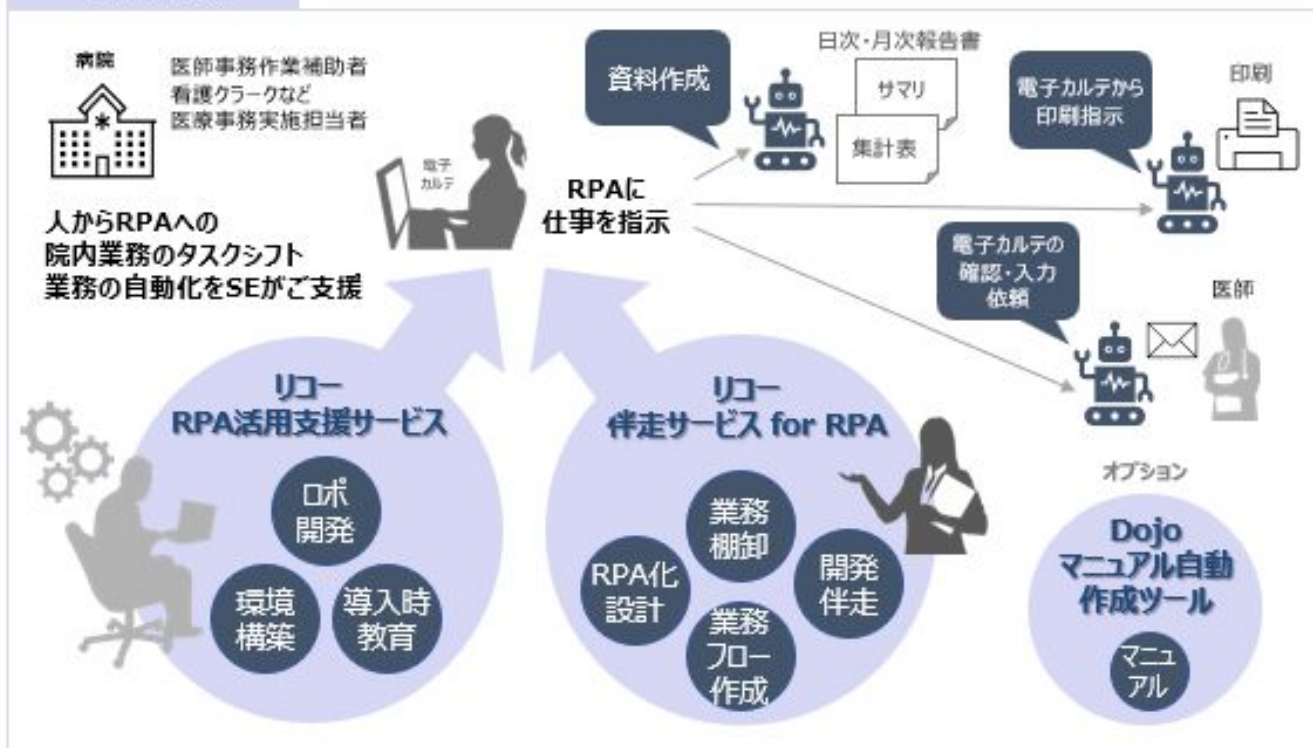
病院

医師事務作業補助者
看護クラークなど
医療事務実施担当者

人からRPAへの
院内業務のタスクシフト
業務の自動化をSEがご支援

電子カルテ

RPAに
仕事を指示

資料作成

日次・月次報告書

サマリ

集計表

電子カルテから
印刷指示

印刷

電子カルテの
確認・入力
依頼

医師

リコー
RPA活用支援サービス

ロボ
開発

環境
構築

導入時
教育

リコー
伴走サービス for RPA

業務
棚卸

RPA化
設計

開発
伴走

業務
フロー
作成

オプション

Dojo
マニュアル自動
作成ツール

マニュ
アル